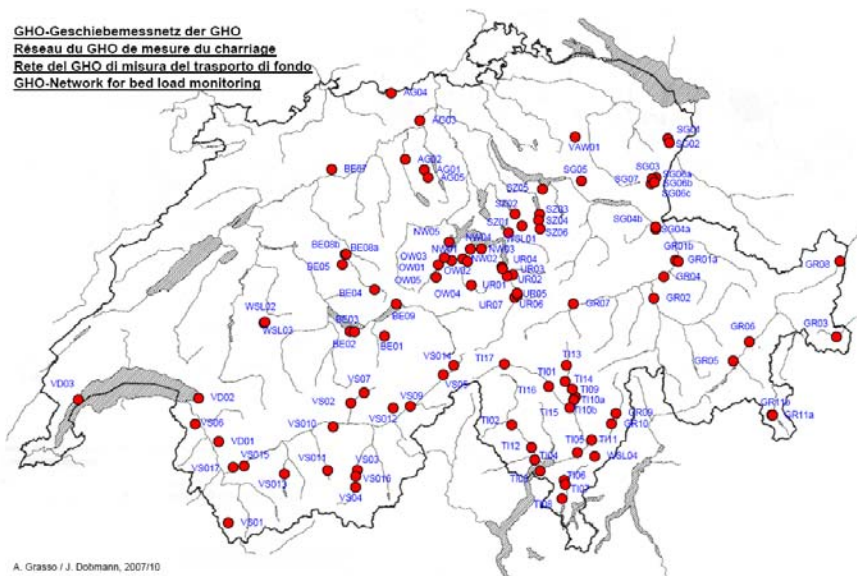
GHO-Geschiebemessnetz der GHO
Réseau du GHO de mesure du charriage
Rete del GHO di misura del trasporto di fondo
GHO-Network for bed load monitoring

AG04
AG03
AG02
AG01
AG05
BE07
VAW01
SG01
SG02
SG03
SG07
SG06a
SG06b
SG06c
SG05
SZ05
SZ02
SZ03
SZ04
SZ06
SZ01
WSL01
NW05
NW04
NW03
NW01
NW02
BE08b
BE08a
BE05
OW03
OW01
OW02
OW05
OW04
UR04
UR03
UR02
UR01
UR05
UR06
UR07
SG04b
SG04a
GR01b
GR01a
GR04
GR02
GR08
GR07
BE04
BE09
WSL02
WSL03
BE03
BE02
BE01
GR06
GR03
GR05
VS014
TI17
TI13
TI01
TI14
TI16
TI09
TI10a
TI10b
TI15
VS05
VS07
VS02
VS09
VS012
VS010
VD03
VD02
VS06
VD01
VS015
VS017
VS011
VS013
VS03
VS016
VS04
VS01
TI02
TI12
TI04
TI03
TI06
TI07
TI08
TI05
TI11
WSL04
GR09
GR10
GR11b
GR11a

A. Grasso / J. Dobmann, 2007/10